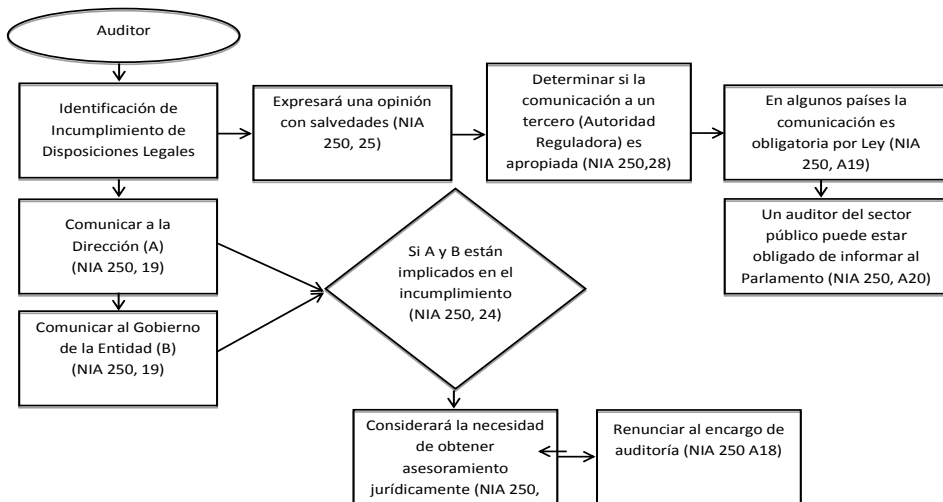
Auditor

Identificación de Incumplimiento de Disposiciones Legales

Expresará una opinión con salvedades (NIA 250, 25)

Determinar si la comunicación a un tercero (Autoridad Reguladora) es apropiada (NIA 250,28)

En algunos países la comunicación es obligatoria por Ley (NIA 250, A19)

Un auditor del sector público puede estar obligado de informar al Parlamento (NIA 250, A20)

Comunicar a la Dirección (A) (NIA 250, 19)

Comunicar al Gobierno de la Entidad (B) (NIA 250, 19)

Si A y B están implicados en el incumplimiento (NIA 250, 24)

Considerará la necesidad de obtener asesoramiento jurídicamente (NIA 250,

Renunciar al encargo de auditoría (NIA 250 A18)